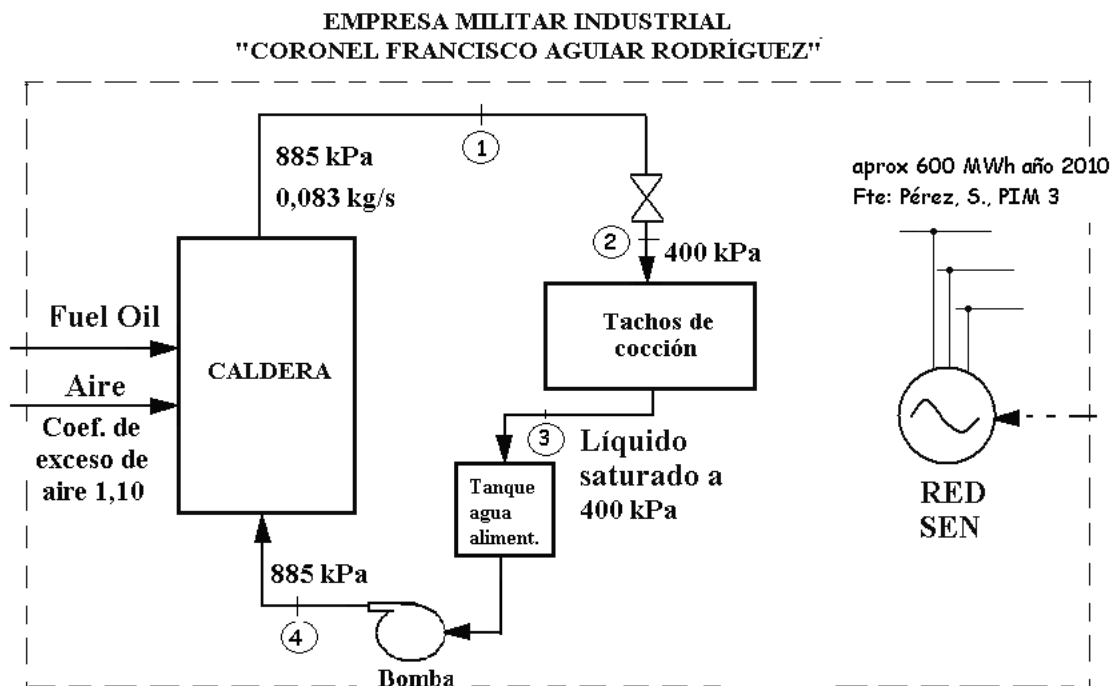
EMPRESA MILITAR INDUSTRIAL
"CORONEL FRANCISCO AGUIAR RODRÍGUEZ"

1

885 kPa
0,083 kg/s

2
400 kPa

aprox 600 MWh año 2010
Fte: Pérez, S., PIM 3

Fuel Oil

Aire
Coef. de exceso de aire 1,10

CALDERA

Tachos de cocción

3
Líquido saturado a 400 kPa

Tanque agua aliment.

RED
SEN

885 kPa

4

Bomba